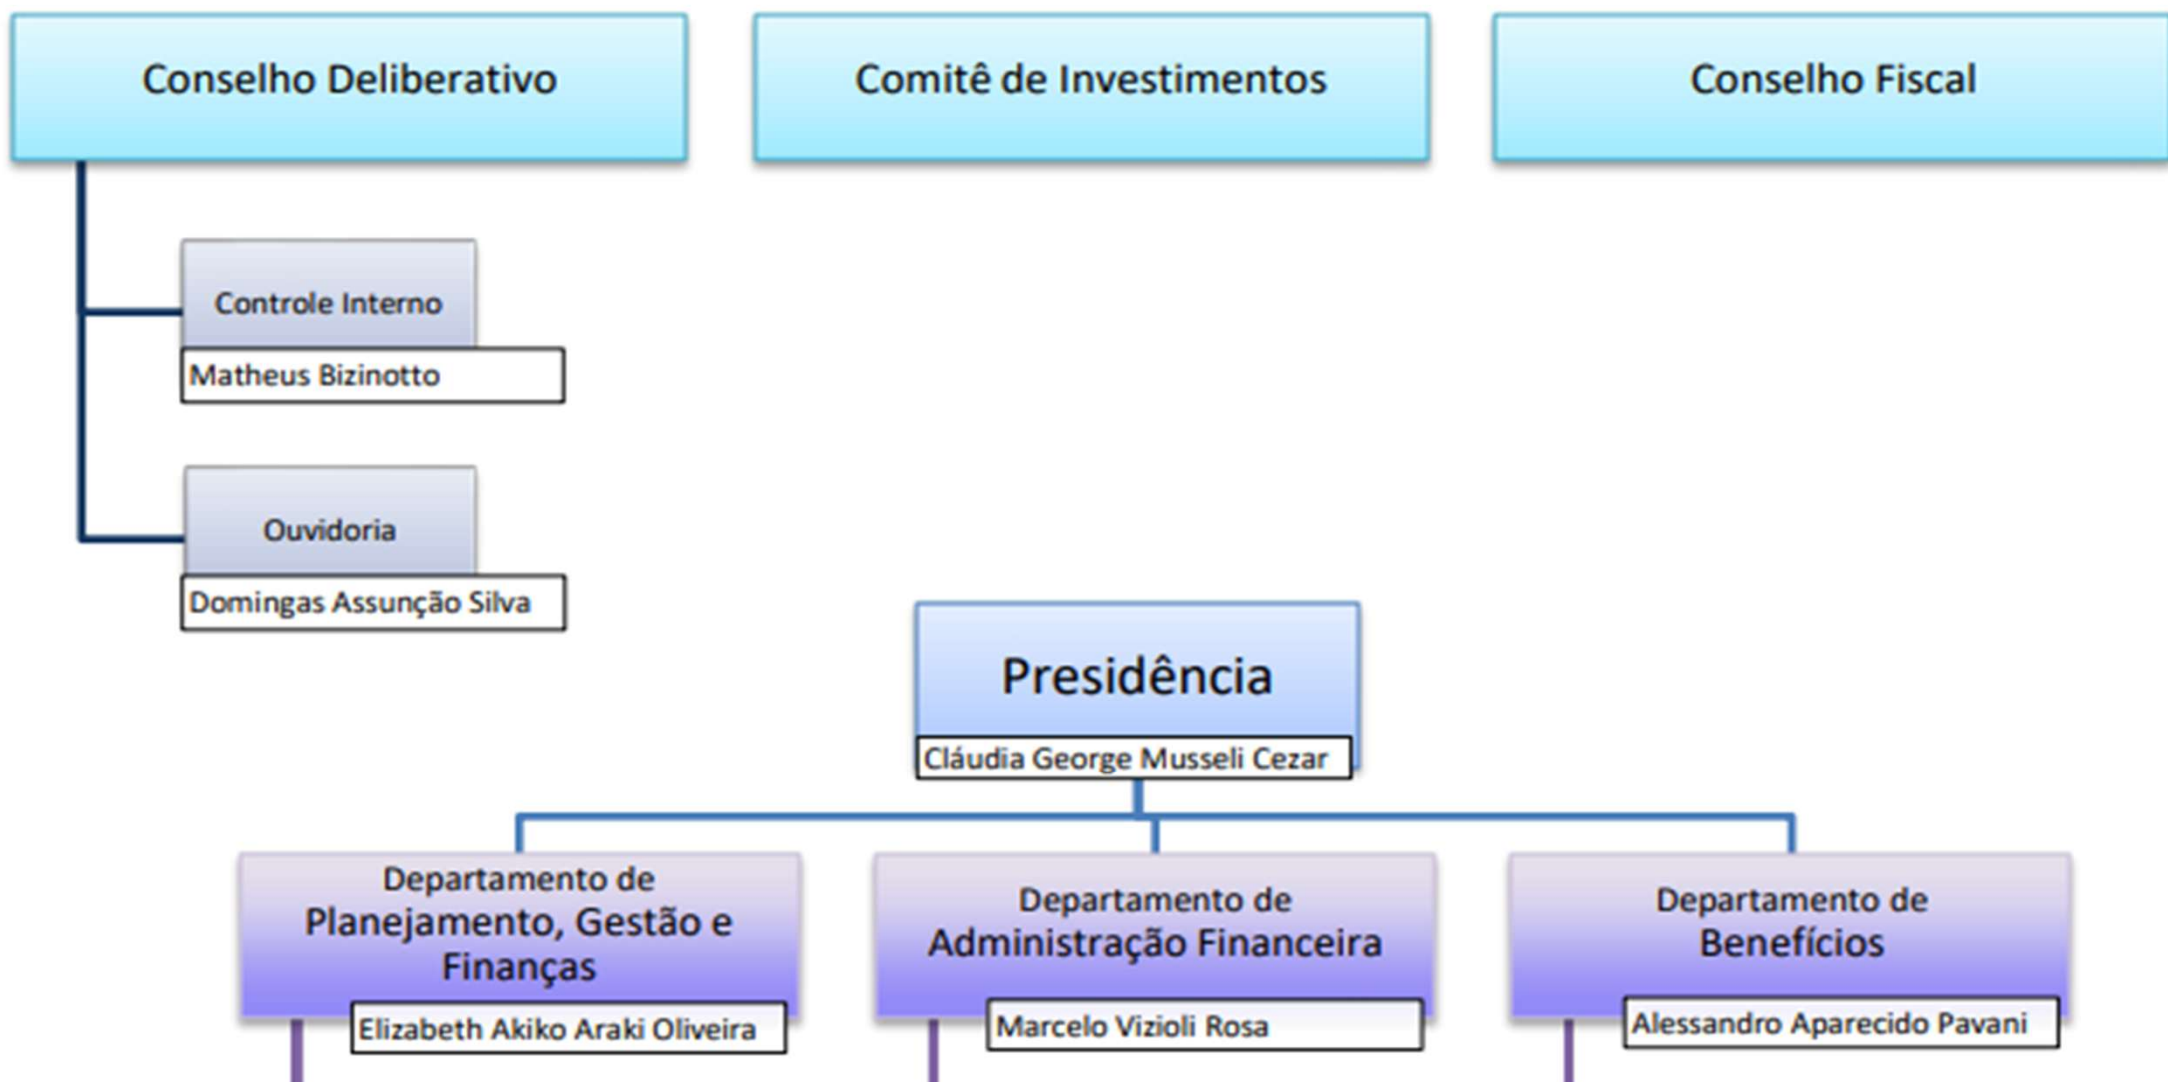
Conselho Deliberativo

Comitê de Investimentos

Conselho Fiscal

Controle Interno

Matheus Bizinotto

Ouvidoria

Domingas Assunção Silva

Presidência

Cláudia George Musseli Cezar

Departamento de Planejamento, Gestão e Finanças

Elizabeth Akiko Araki Oliveira

Departamento de Administração Financeira

Marcelo Vizioli Rosa

Departamento de Benefícios

Alessandro Aparecido Pavani